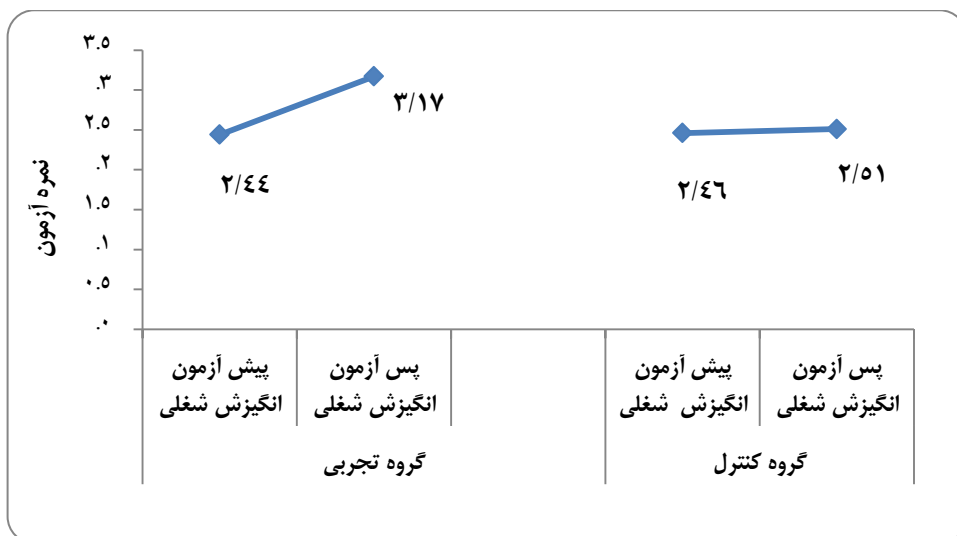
۳.۵
.۳
۲.۵
.۲
۱.۵
.۱
۰.۵
.۰

نمره آزمون

۲/۴۴
۳/۱۷
۲/۴۶
۲/۵۱

| پیش آزمون انگیزش شغلی | پس آزمون انگیزش شغلی | | پیش آزمون انگیزش شغلی | پس آزمون انگیزش شغلی |
|---|---|---|---|---|
| گروه تجربی | | | گروه کنترل | |